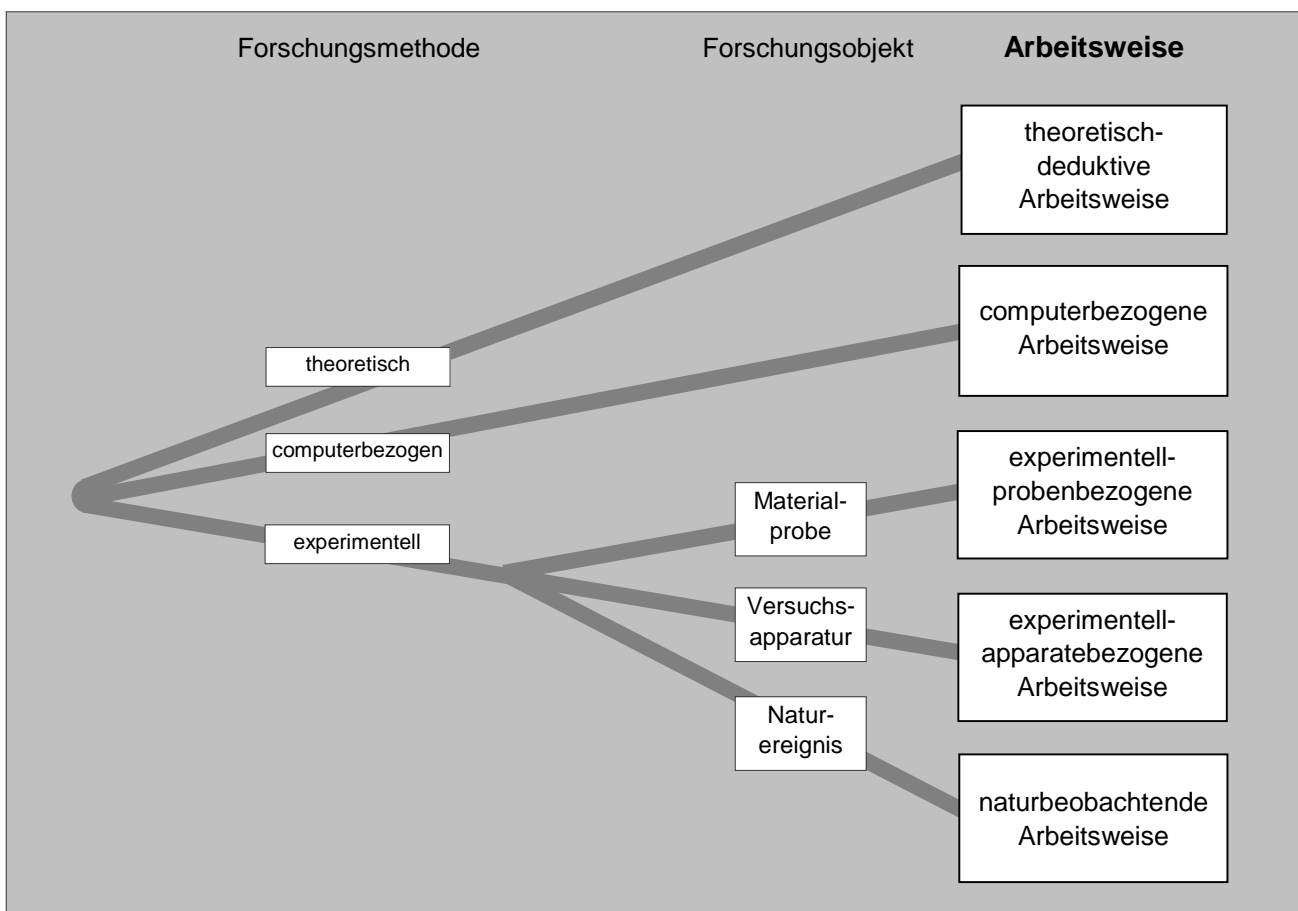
Forschungsmethode Forschungsobjekt **Arbeitsweise**

theoretisch-deduktive Arbeitsweise

computerbezogene Arbeitsweise

theoretisch

computerbezogen

experimentell

Materialprobe

experimentell-probenbezogene Arbeitsweise

Versuchsapparatur

experimentell-apparatebezogene Arbeitsweise

Naturereignis

naturbeobachtende Arbeitsweise